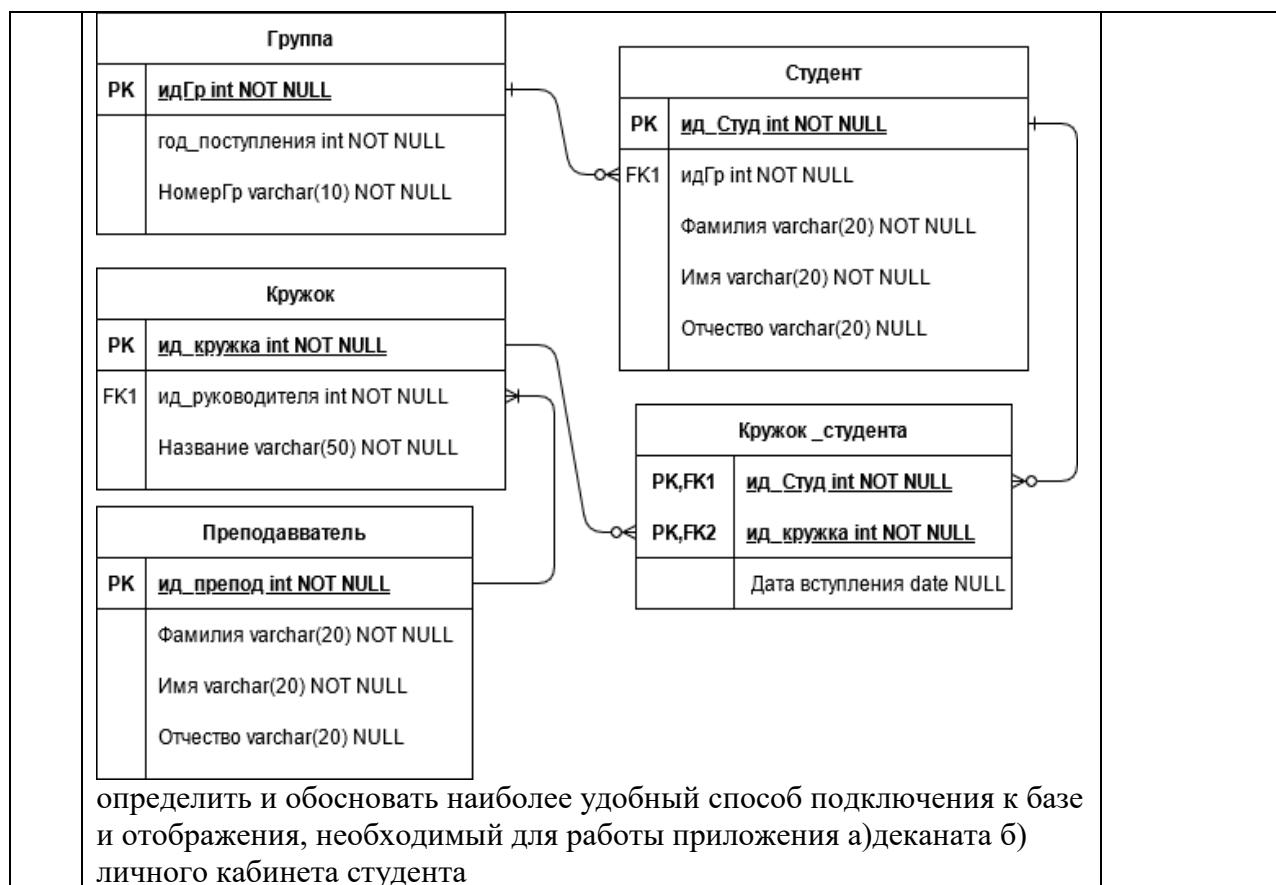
Группа

| PK | идГр int NOT NULL |
|---|---|
| | год_поступления int NOT NULL |
| | НомерГр varchar(10) NOT NULL |

Студент

| PK | ид_Студ int NOT NULL |
|---|---|
| FK1 | идГр int NOT NULL |
| | Фамилия varchar(20) NOT NULL |
| | Имя varchar(20) NOT NULL |
| | Отчество varchar(20) NULL |

Кружок

| PK | ид_кружка int NOT NULL |
|---|---|
| FK1 | ид_руководителя int NOT NULL |
| | Название varchar(50) NOT NULL |

Кружок _студента

| PK,FK1 | ид_Студ int NOT NULL |
|---|---|
| PK,FK2 | ид_кружка int NOT NULL |
| | Дата вступления date NULL |

Преподавватель

| PK | ид_препод int NOT NULL |
|---|---|
| | Фамилия varchar(20) NOT NULL |
| | Имя varchar(20) NOT NULL |
| | Отчество varchar(20) NULL |

определить и обосновать наиболее удобный способ подключения к базе и отображения, необходимый для работы приложения а)деканата б) личного кабинета студента